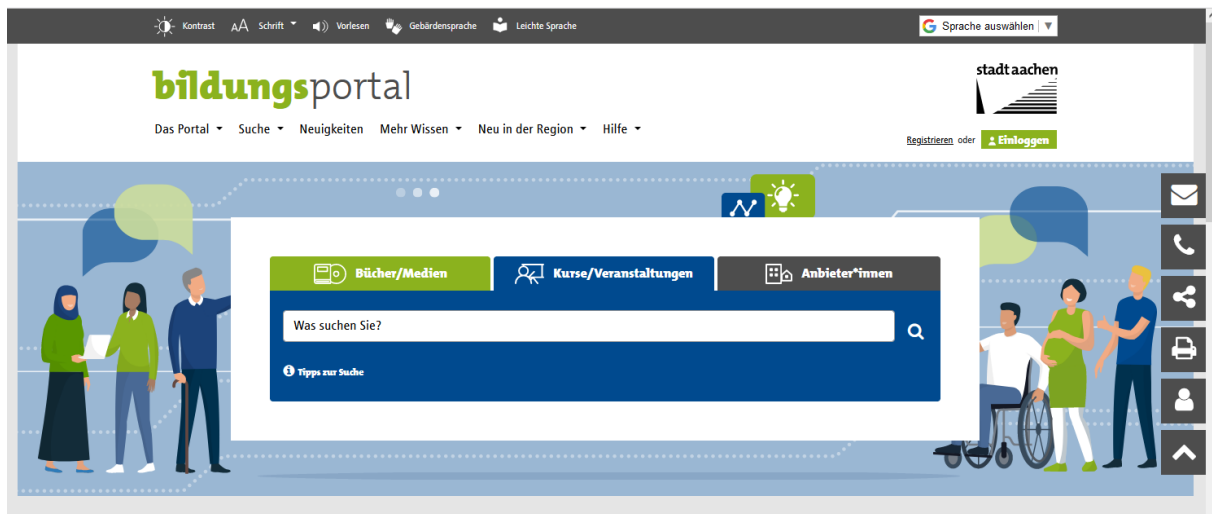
Kontrast AA Schrift Vorlesen Gebärdensprache Leichte Sprache

Sprache auswählen

bildungsportal

stadt aachen

Das Portal Suche Neuigkeiten Mehr Wissen Neu in der Region Hilfe

Registrieren oder Einloggen

Bücher/Medien Kurse/Veranstaltungen Anbieter*innen

Was suchen Sie?

Tipps zur Suche